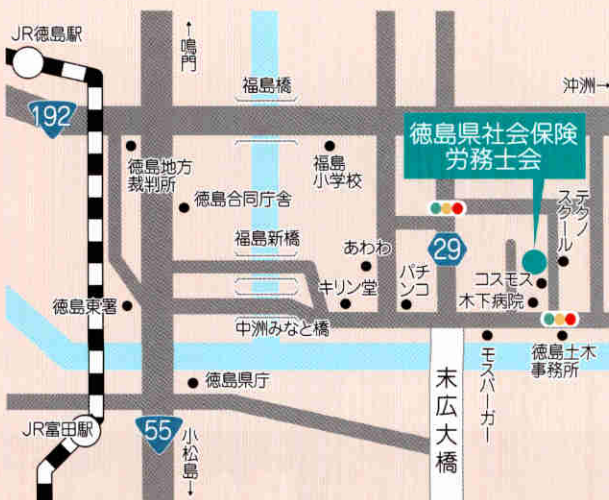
JR徳島駅

鳴門

192

沖洲

福島橋

徳島県社会保険労務士会

徳島地方裁判所

福島小学校

徳島合同庁舎

テクノスクール

福島新橋

あわわ

29

パチンコ

コスモス

キリン堂

木下病院

徳島東署

中洲みなと橋

モスバーガー

徳島土木事務所

徳島県庁

末広大橋

JR富田駅

55

小松島